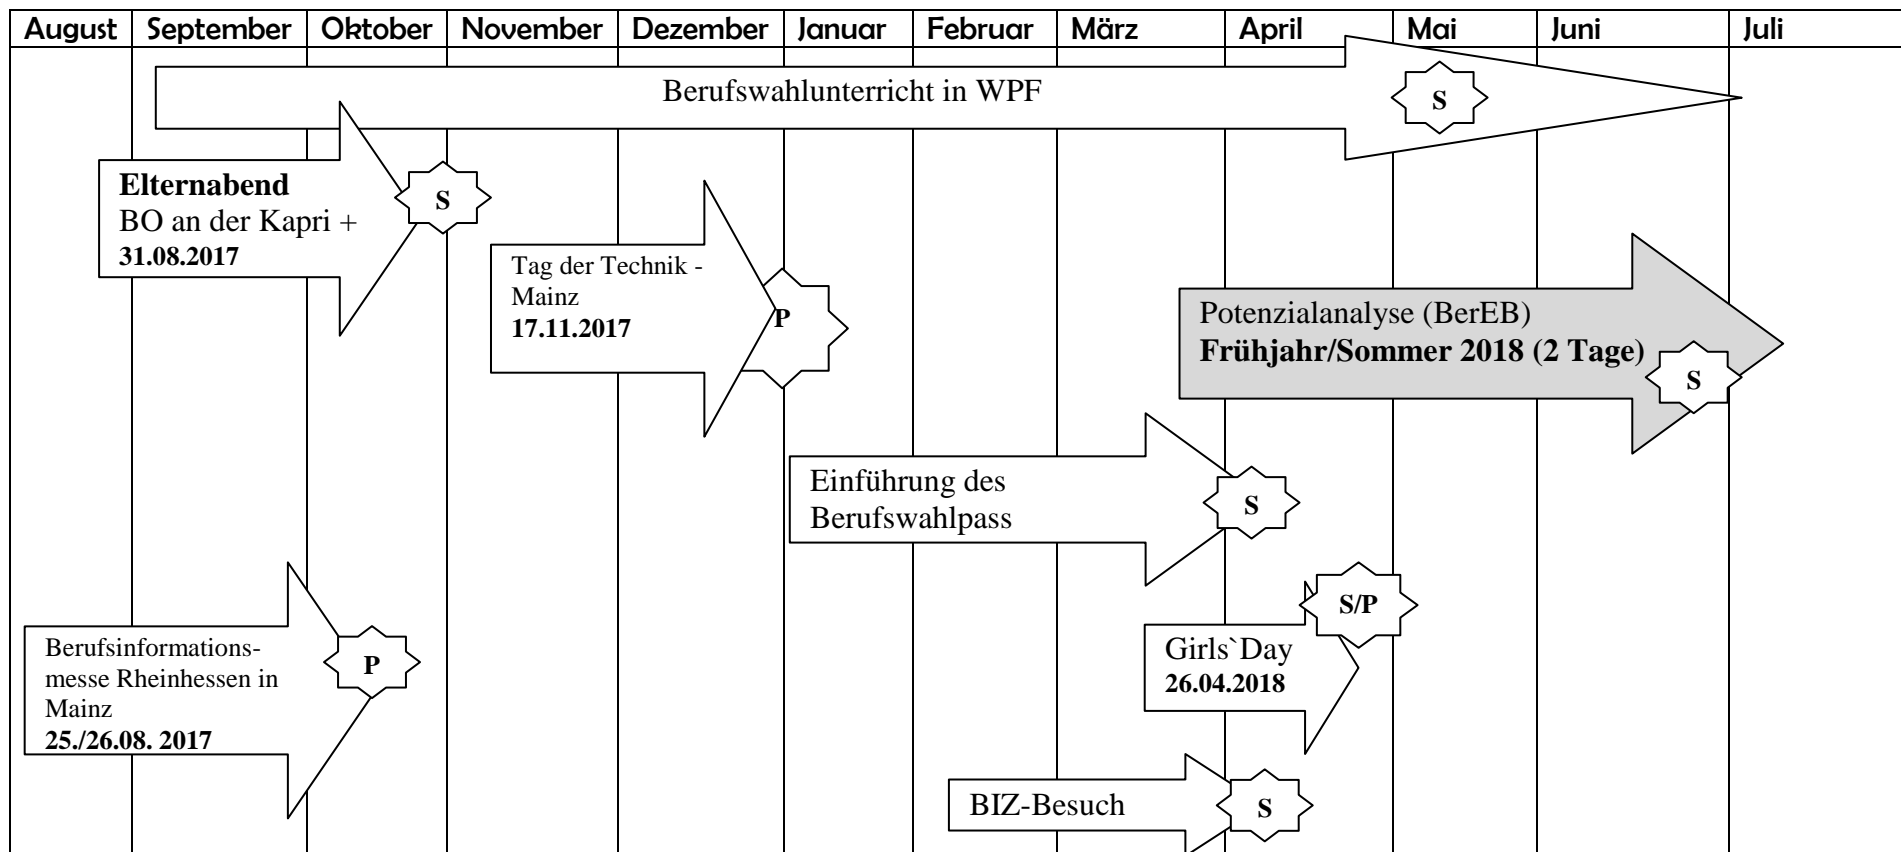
| August | September | Oktober | November | Dezember | Januar | Februar | März | April | Mai | Juni | Juli |
|---|---|---|---|---|---|---|---|---|---|---|---|

Berufswahlunterricht in WPF
S

Elternabend
BO an der Kapri +
31.08.2017
S

Tag der Technik - Mainz
17.11.2017
P

Potenzialanalyse (BerEB)
Frühjahr/Sommer 2018 (2 Tage)
S

Einführung des Berufswahlpass
S

S/P
Girls`Day
26.04.2018

Berufsinformationsmesse Rheinhessen in Mainz
25./26.08. 2017
P

BIZ-Besuch
S